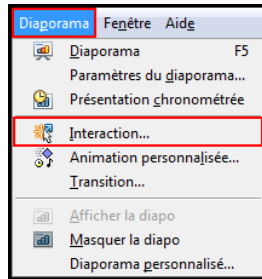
Diaporama Fenêtre Aide

Diaporama F5
Paramètres du diaporama...
Présentation chronométrée
Interaction...
Animation personnalisée...
Transition...
Afficher la diapo
Masquer la diapo
Diaporama personnalisé...